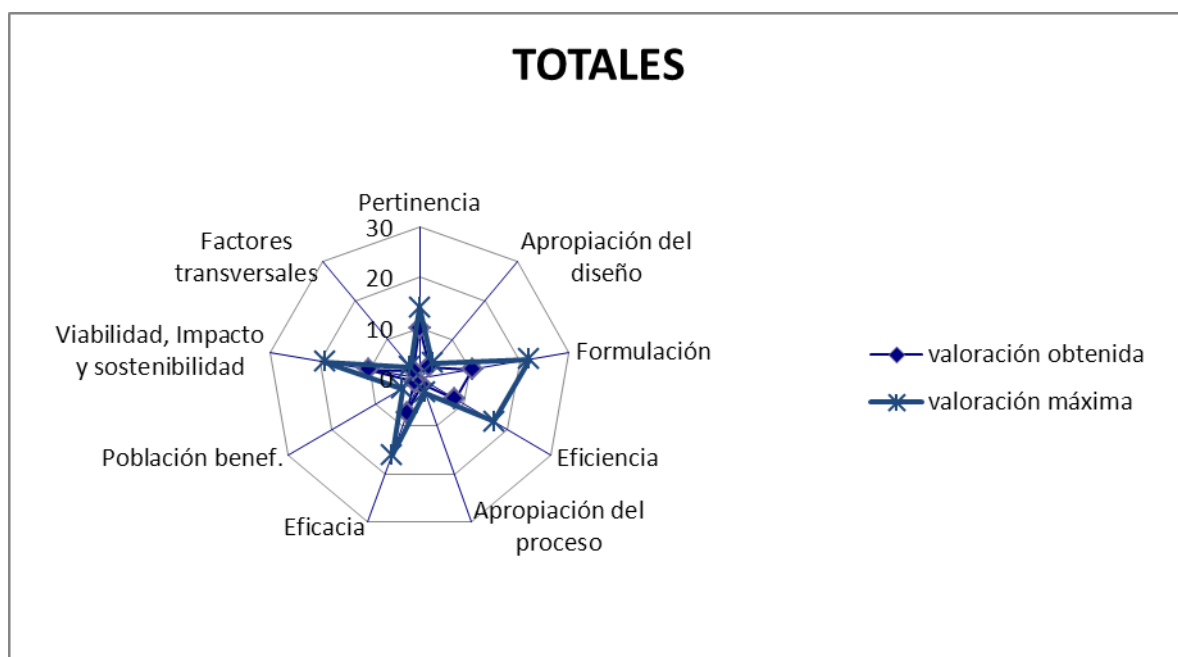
TOTALES

Pertinencia
30
20
10
0
Apropiación del diseño
Formulación
Eficiencia
Apropiación del proceso
Eficacia
Población benef.
Viabilidad, Impacto y sostenibilidad
Factores transversales

valoración obtenida
valoración máxima